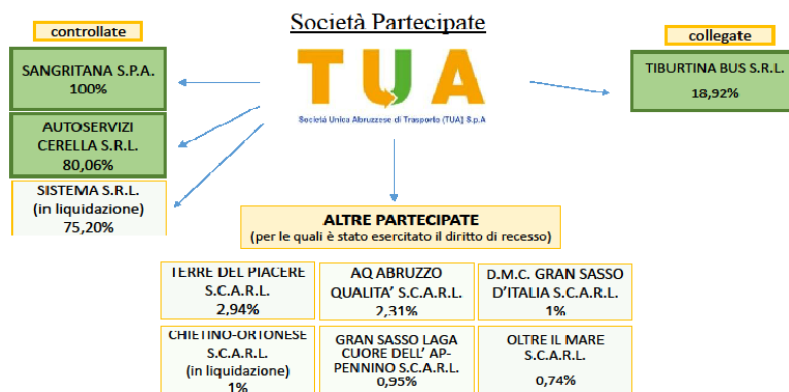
Società Partecipate

controllate

SANGRITANA S.P.A.
100%

AUTOSERVIZI CERELLA S.R.L.
80,06%

SISTEMA S.R.L. (in liquidazione)
75,20%

TUA

Società Unica Abruzzese di Trasporto (TUA) S.p.A

collegate

TIBURTINA BUS S.R.L.
18,92%

ALTRE PARTECIPATE
(per le quali è stato esercitato il diritto di recesso)

TERRE DEL PIACERE S.C.A.R.L.
2,94%

AQ ABRUZZO QUALITA' S.C.A.R.L.
2,31%

D.M.C. GRAN SASSO D'ITALIA S.C.A.R.L.
1%

CHIETINO-ORTONESE S.C.A.R.L. (in liquidazione)
1%

GRAN SASSO LAGA CUORE DELL' AP-PENNINO S.C.A.R.L.
0,95%

OLTRE IL MARE S.C.A.R.L.
0,74%